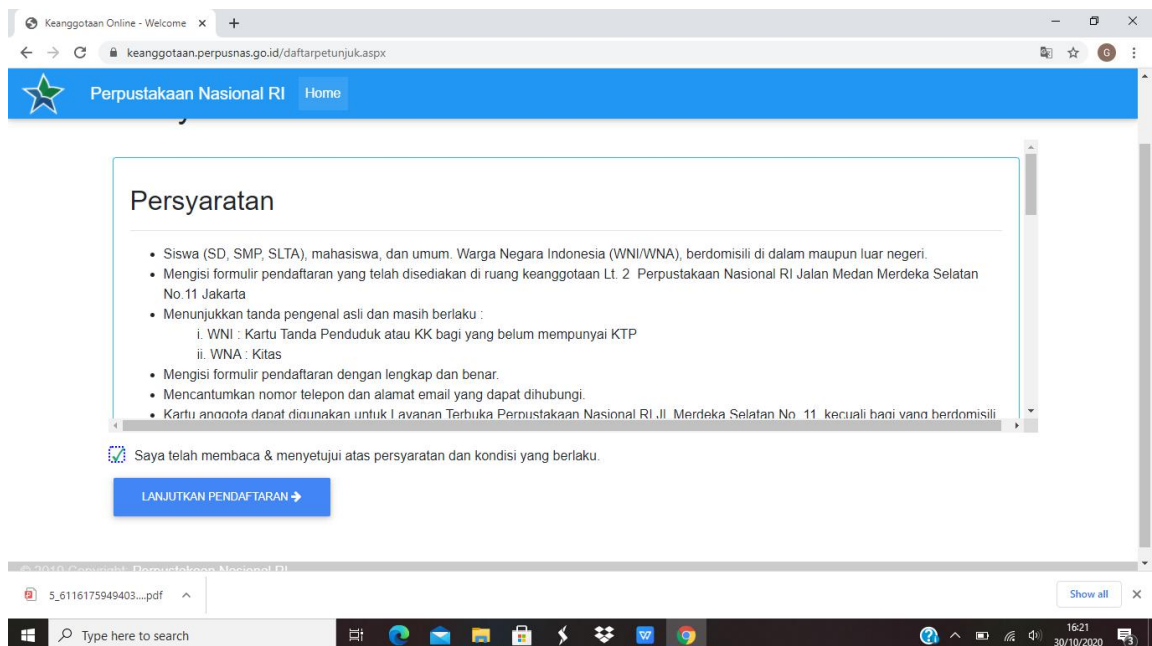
Keanggotaan Online - Welcome ×

keanggotaan.perpusnas.go.id/daftarpetunjuk.aspx

Perpustakaan Nasional RI Home

Persyaratan

- Siswa (SD, SMP, SLTA), mahasiswa, dan umum. Warga Negara Indonesia (WNI/WNA), berdomisili di dalam maupun luar negeri.
- Mengisi formulir pendaftaran yang telah disediakan di ruang keanggotaan Lt. 2 Perpustakaan Nasional RI Jalan Medan Merdeka Selatan No.11 Jakarta
- Menunjukkan tanda pengenal asli dan masih berlaku :
  i. WNI : Kartu Tanda Penduduk atau KK bagi yang belum mempunyai KTP
  ii. WNA : Kitas
- Mengisi formulir pendaftaran dengan lengkap dan benar.
- Mencantumkan nomor telepon dan alamat email yang dapat dihubungi.
- Kartu anggota dapat digunakan untuk Layanan Terbuka Perpustakaan Nasional RI Jl. Merdeka Selatan No. 11, kecuali bagi yang berdomisili

Saya telah membaca & menyetujui atas persyaratan dan kondisi yang berlaku.

LANJUTKAN PENDAFTARAN →

© 2019 Copyright: Perpustakaan Nasional RI

5_6116175949403....pdf

Show all

Type here to search

16:21
30/10/2020